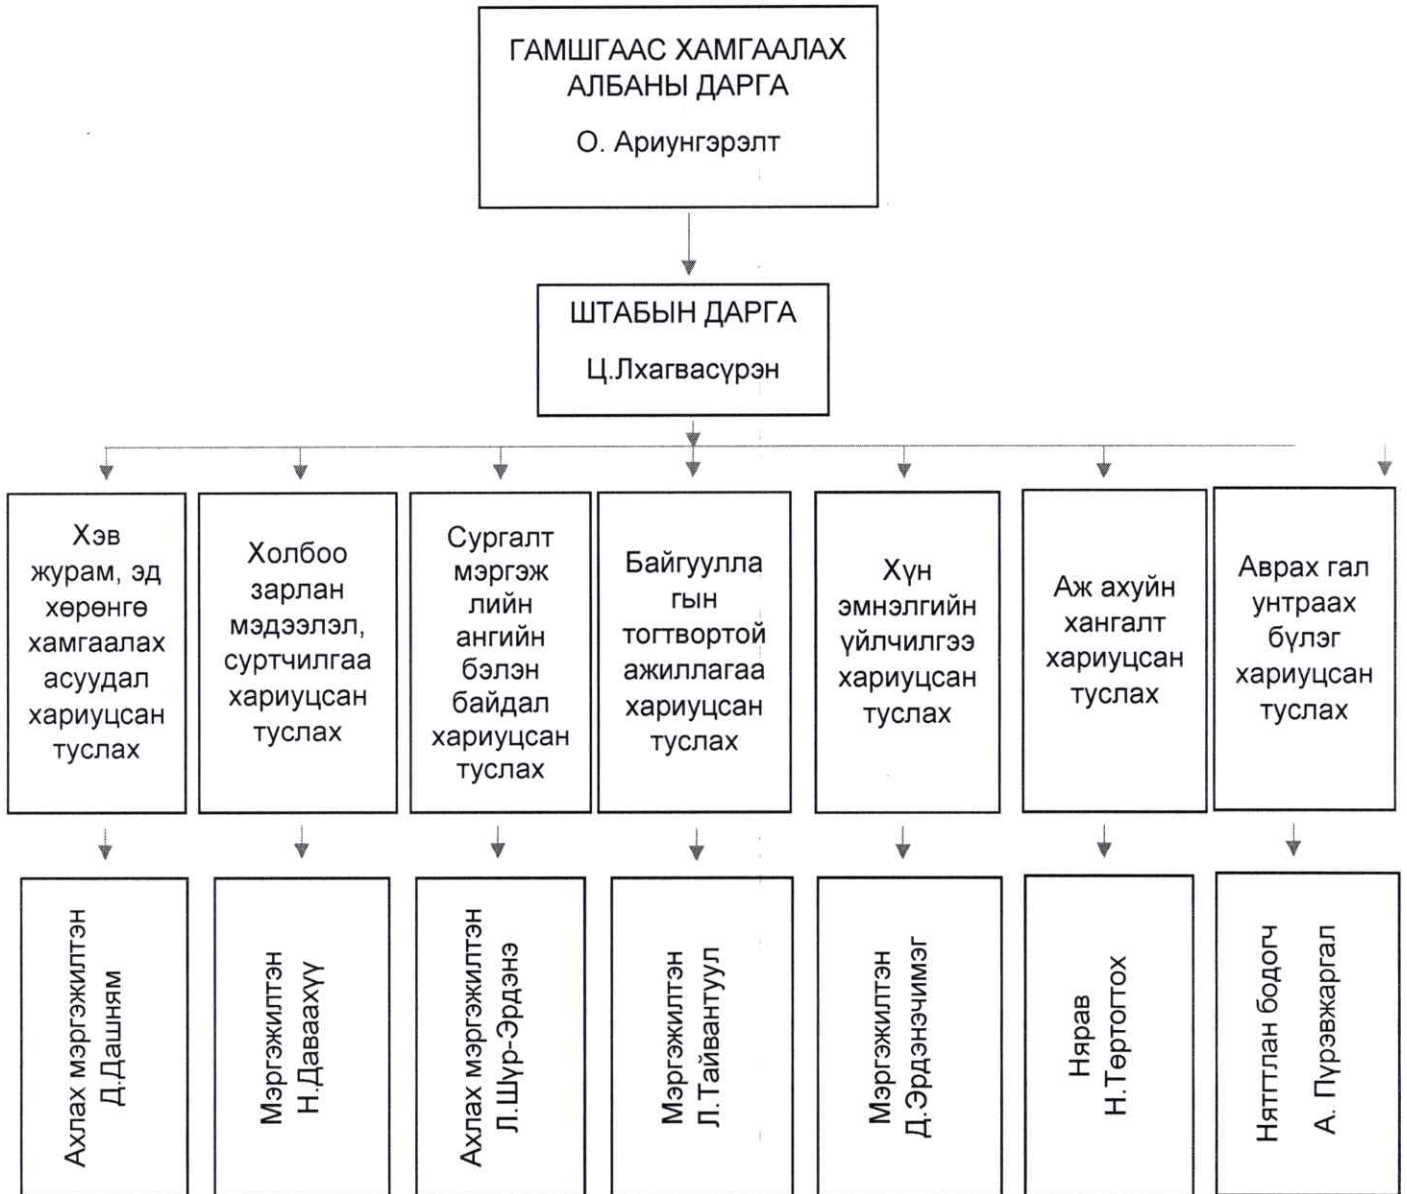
ГАМШГААС ХАМГААЛАХ АЛБАНЫ ДАРГА
О. Ариунгэрэлт

ШТАБЫН ДАРГА
Ц.Лхагвасүрэн

Хэв журам, эд хөрөнгө хамгаалах асуудал хариуцсан туслах

Холбоо зарлан мэдээлэл, суртчилгаа хариуцсан туслах

Сургалт мэргэж лийн ангийн бэлэн байдал хариуцсан туслах

Байгуулла гын тогтвортой ажиллагаа хариуцсан туслах

Хүн эмнэлгийн үйлчилгээ хариуцсан туслах

Аж ахуйн хангалт хариуцсан туслах

Аврах гал унтраах бүлэг хариуцсан туслах

Ахлах мэргэжилтэн Д.Дашням

Мэргэжилтэн Н.Даваахүү

Ахлах мэргэжилтэн Л.Шүр-Эрдэнэ

Мэргэжилтэн Л.Тайвантуул

Мэргэжилтэн Д.Эрдэнэчимэг

Нярав Н.Төртогтох

Нягтлан бодогч А. Пүрэвжаргал